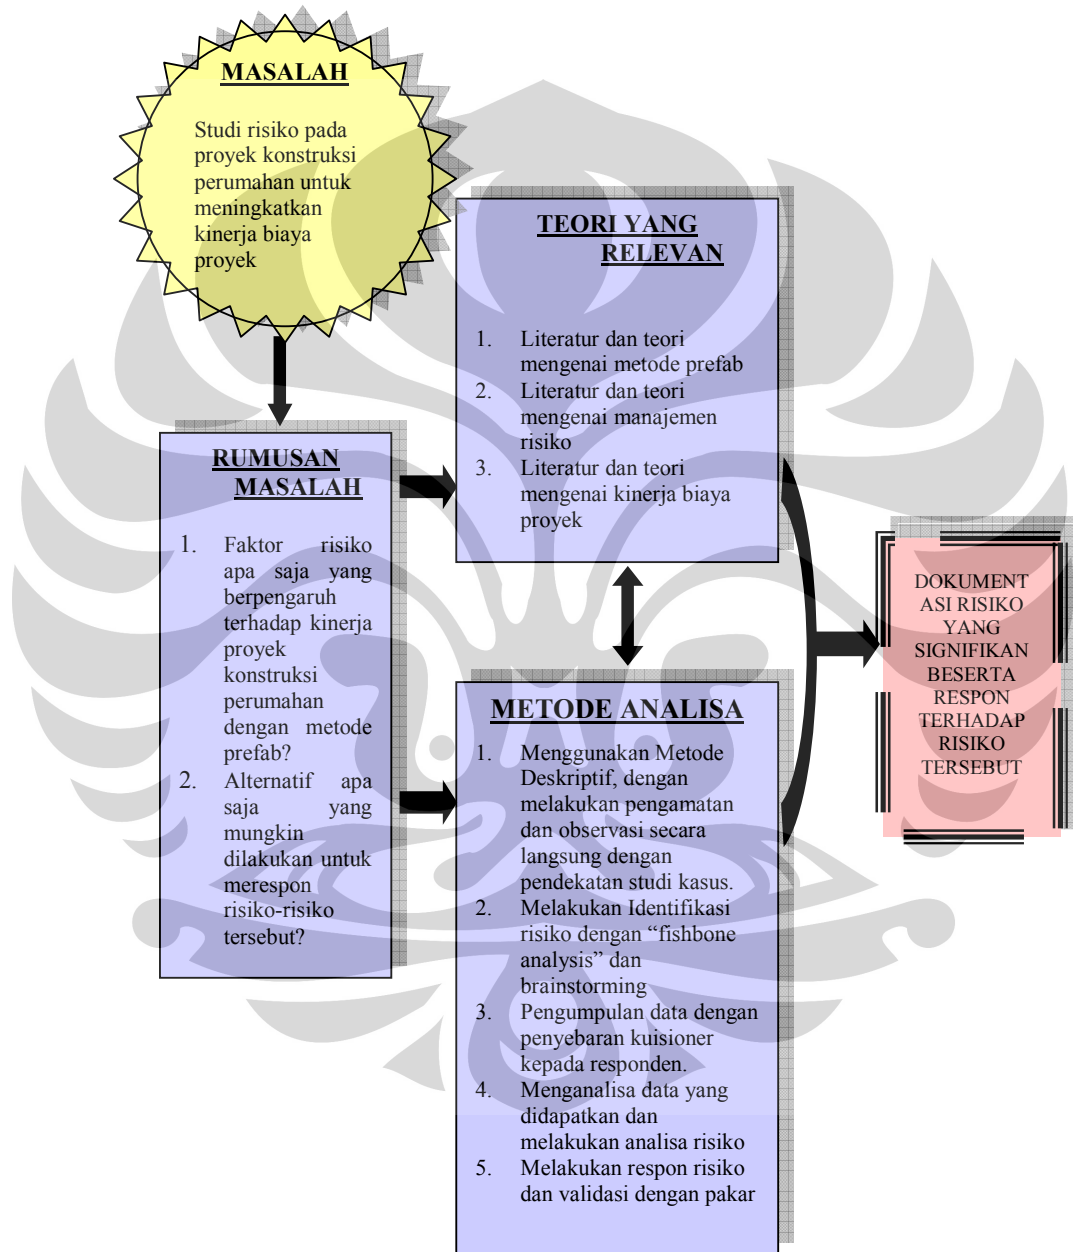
MASALAH

Studi risiko pada proyek konstruksi perumahan untuk meningkatkan kinerja biaya proyek

TEORI YANG RELEVAN

1. Literatur dan teori mengenai metode prefab
2. Literatur dan teori mengenai manajemen risiko
3. Literatur dan teori mengenai kinerja biaya proyek

RUMUSAN MASALAH

1. Faktor risiko apa saja yang berpengaruh terhadap kinerja proyek konstruksi perumahan dengan metode prefab?
2. Alternatif apa saja yang mungkin dilakukan untuk merespon risiko-risiko tersebut?

DOKUMENTASI RISIKO YANG SIGNIFIKAN BESERTA RESPON TERHADAP RISIKO TERSEBUT

METODE ANALISA

1. Menggunakan Metode Deskriptif, dengan melakukan pengamatan dan observasi secara langsung dengan pendekatan studi kasus.
2. Melakukan Identifikasi risiko dengan "fishbone analysis" dan brainstorming
3. Pengumpulan data dengan penyebaran kuisioner kepada responden.
4. Menganalisa data yang didapatkan dan melakukan analisa risiko
5. Melakukan respon risiko dan validasi dengan pakar